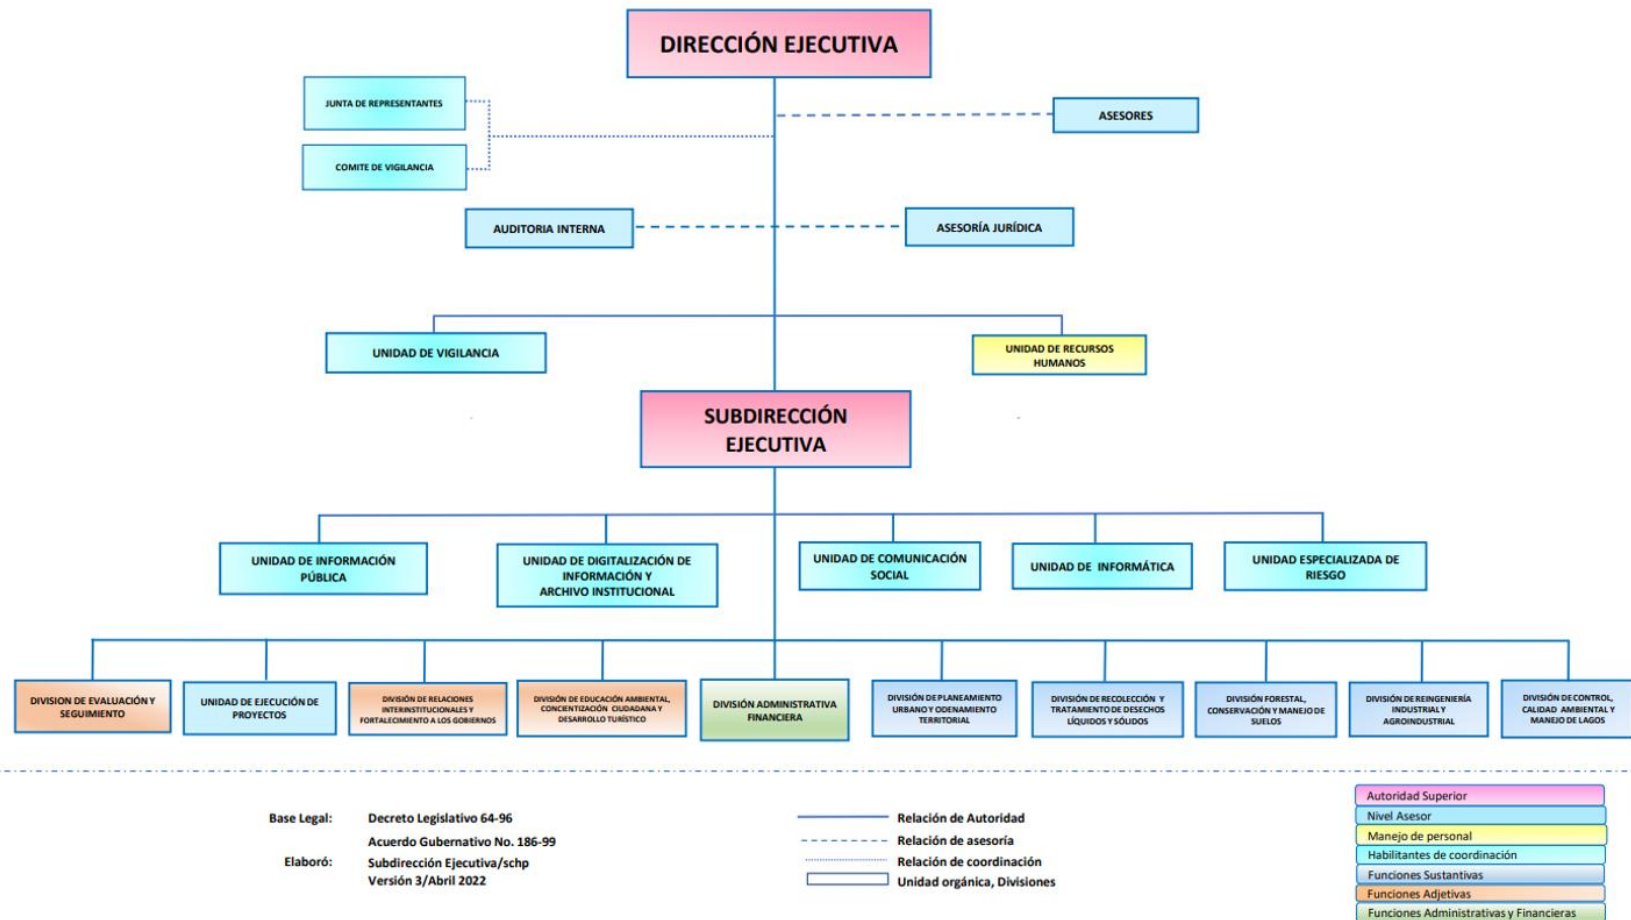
DIRECCIÓN EJECUTIVA

JUNTA DE REPRESENTANTES

COMITE DE VIGILANCIA

ASESORES

AUDITORIA INTERNA

ASESORÍA JURÍDICA

UNIDAD DE VIGILANCIA

UNIDAD DE RECURSOS HUMANOS

SUBDIRECCIÓN EJECUTIVA

UNIDAD DE INFORMACIÓN PÚBLICA

UNIDAD DE DIGITALIZACIÓN DE INFORMACIÓN Y ARCHIVO INSTITUCIONAL

UNIDAD DE COMUNICACIÓN SOCIAL

UNIDAD DE INFORMÁTICA

UNIDAD ESPECIALIZADA DE RIESGO

DIVISION DE EVALUACIÓN Y SEGUIMIENTO

UNIDAD DE EJECUCIÓN DE PROYECTOS

DIVISIÓN DE RELACIONES INTERINSTITUCIONALES Y FORTALECIMIENTO A LOS GOBIERNOS

DIVISIÓN DE EDUCACIÓN AMBIENTAL, CONCIENTIZACIÓN CIUDADANA Y DESARROLLO TURÍSTICO

DIVISIÓN ADMINISTRATIVA FINANCIERA

DIVISIÓN DE PLANEAMIENTO URBANO Y ODENAMIENTO TERRITORIAL

DIVISIÓN DE RECOLECCIÓN Y TRATAMIENTO DE DESECHOS LÍQUIDOS Y SÓLIDOS

DIVISIÓN FORESTAL, CONSERVACIÓN Y MANEJO DE SUELOS

DIVISIÓN DE REINGENIERÍA INDUSTRIAL Y AGROINDUSTRIAL

DIVISIÓN DE CONTROL, CALIDAD AMBIENTAL Y MANEJO DE LAGOS

Base Legal: Decreto Legislativo 64-96
Acuerdo Gubernativo No. 186-99
Elaboró: Subdirección Ejecutiva/schp
Versión 3/Abril 2022

Relación de Autoridad
Relación de asesoría
Relación de coordinación
Unidad orgánica, Divisiones

Autoridad Superior
Nivel Asesor
Manejo de personal
Habilitantes de coordinación
Funciones Sustantivas
Funciones Adjetivas
Funciones Administrativas y Financieras